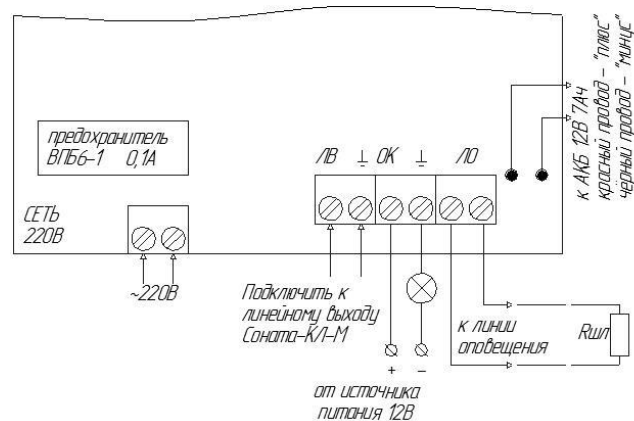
предохранитель
ВП1Б-1 0,1А

СЕТЬ
220В

~220В

ЛВ ⊥ ОК ⊥ ЛО

Подключить к линейному выходу Соната-К/Л-М

+ -

от источника питания 12В

к линии оповещения

Rшл

к АКБ 12В 7Ач
красный провод – "плюс"
черный провод – "минус"